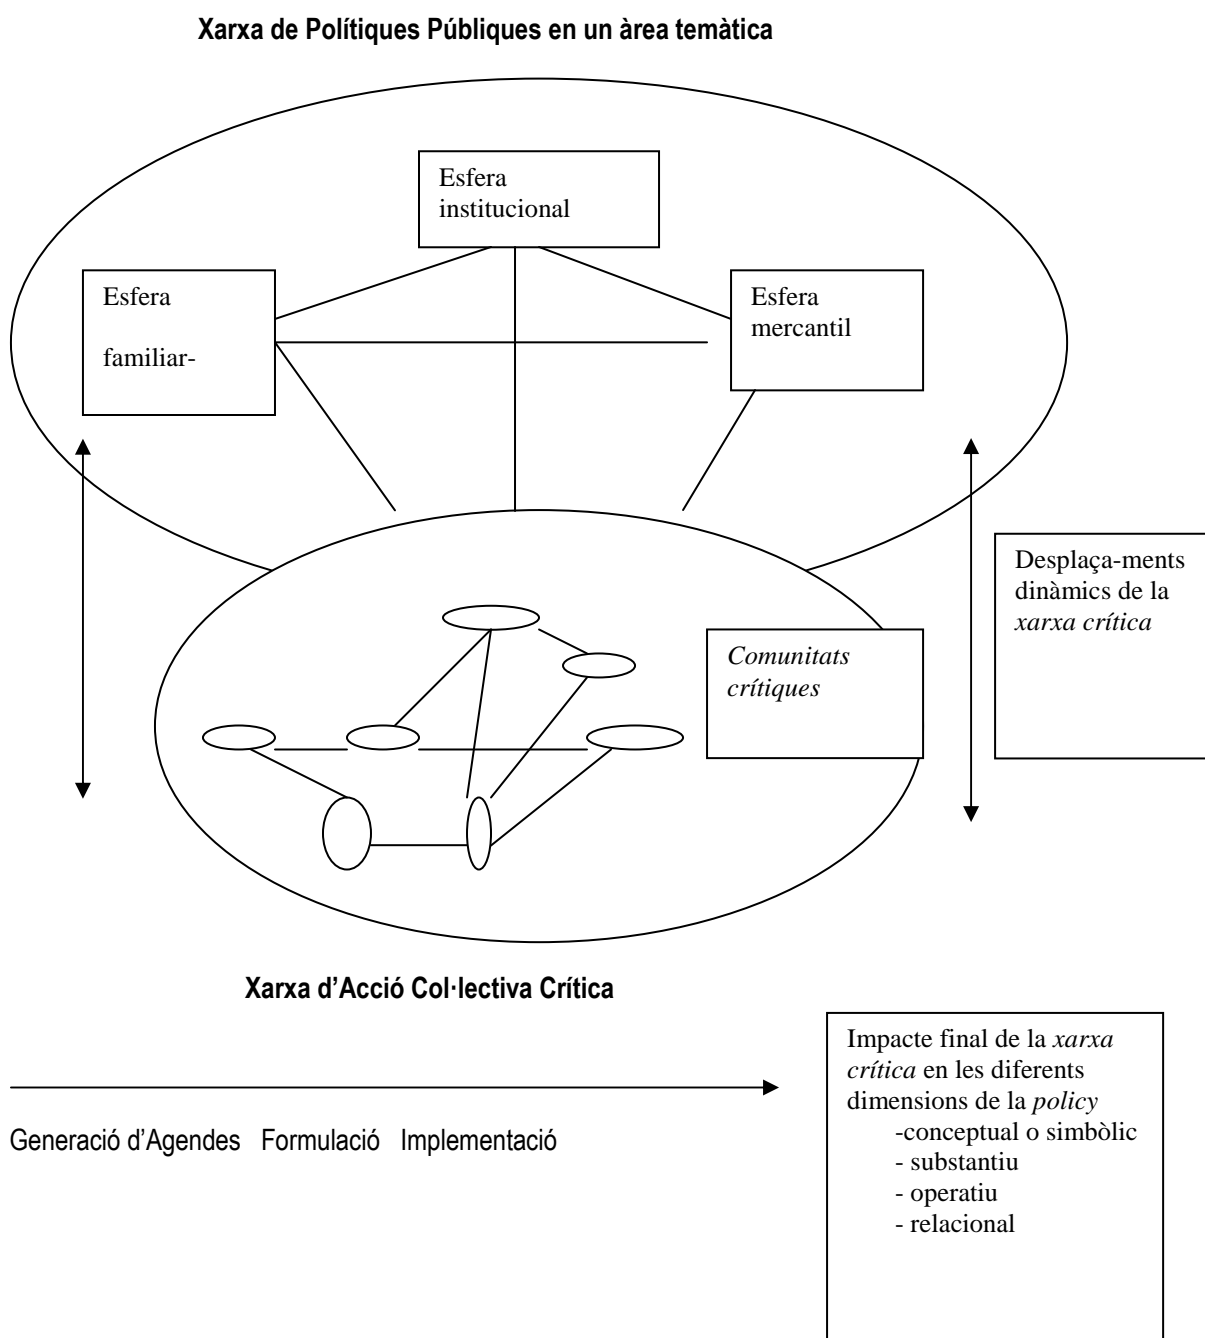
Xarxa de Polítiques Públiques en un àrea temàtica

Esfera institucional

Esfera

familiar-

Esfera mercantil

Desplaça-ments dinàmics de la *xarxa crítica*

*Comunitats crítiques*

Xarxa d'Acció Col·lectiva Crítica

Impacte final de la *xarxa crítica* en les diferents dimensions de la *policy*
-conceptual o simbòlic
- substantiu
- operatiu
- relacional

Generació d'Agendes Formulació Implementació